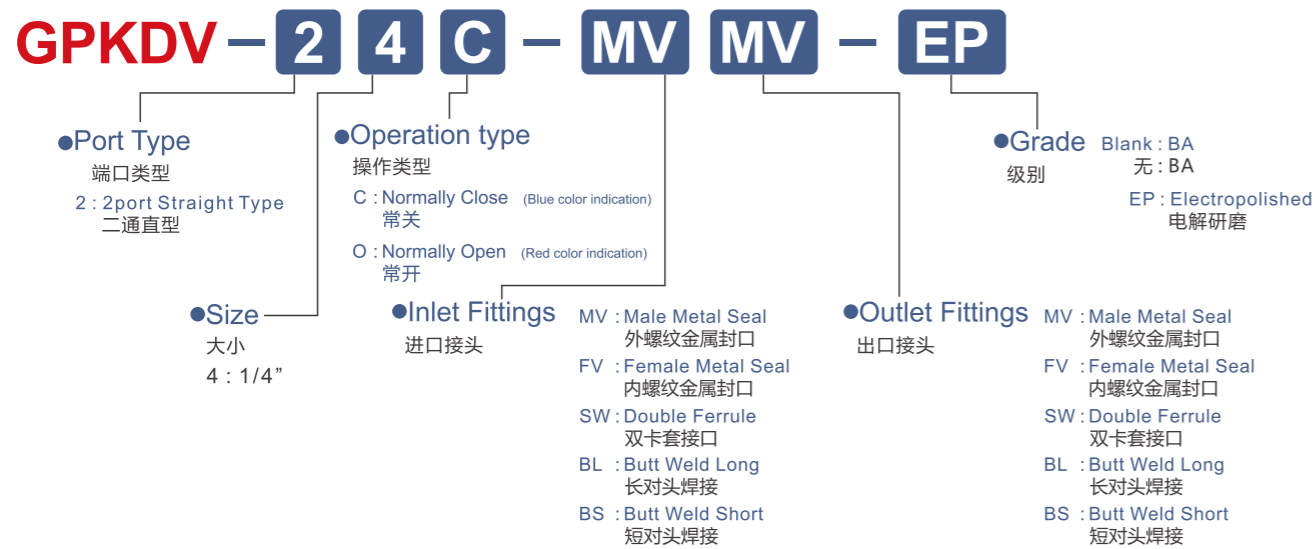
GPKDV – 2 4 C – MV MV – EP

●Port Type
端口类型
2 : 2port Straight Type
二通直型

●Operation type
操作类型
C : Normally Close (Blue color indication)
常关
O : Normally Open (Red color indication)
常开

●Grade Blank : BA
级别 无 : BA
EP : Electropolished
电解研磨

●Size
大小
4 : 1/4”

●Inlet Fittings
进口接头
MV : Male Metal Seal
外螺纹金属封口
FV : Female Metal Seal
内螺纹金属封口
SW : Double Ferrule
双卡套接口
BL : Butt Weld Long
长对头焊接
BS : Butt Weld Short
短对头焊接

●Outlet Fittings
出口接头
MV : Male Metal Seal
外螺纹金属封口
FV : Female Metal Seal
内螺纹金属封口
SW : Double Ferrule
双卡套接口
BL : Butt Weld Long
长对头焊接
BS : Butt Weld Short
短对头焊接